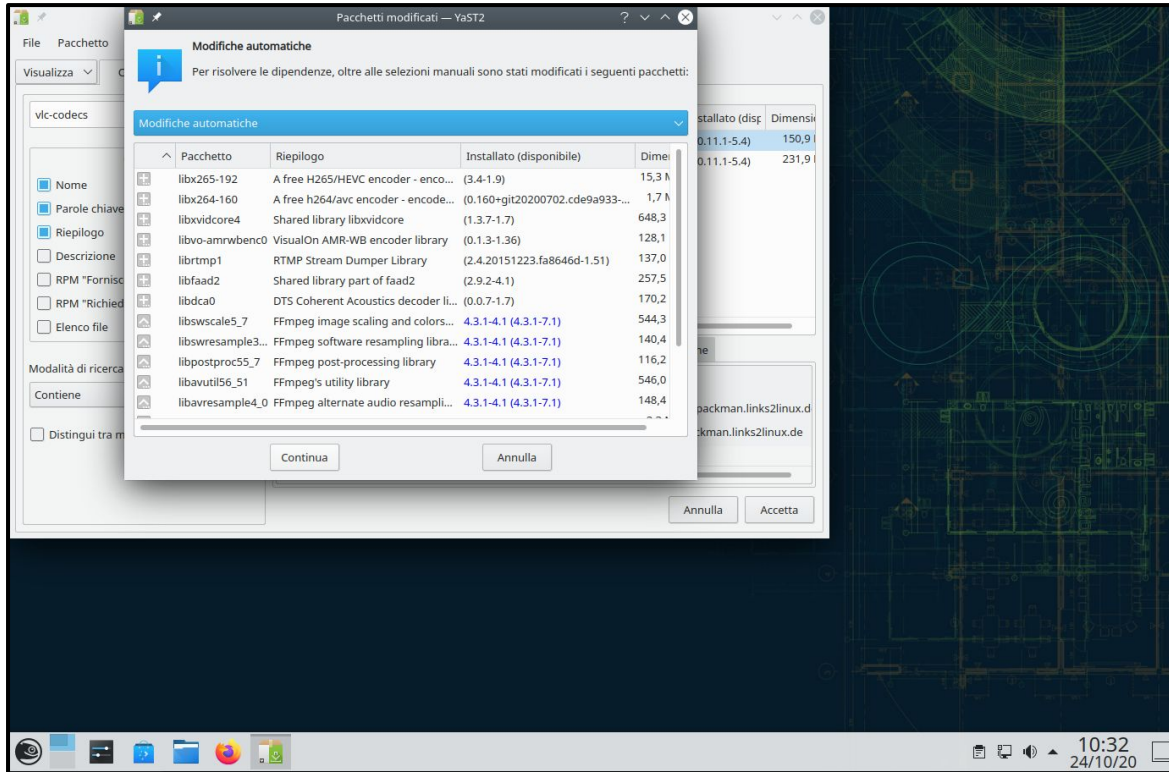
File Pacchetto
Visualizza
vlc-codecs
Nome
Parole chiave
Riepilogo
Descrizione
RPM "Fornisc
RPM "Richied
Elenco file
Modalità di ricerca
Contiene
Distingui tra m

Pacchetti modificati — YaST2
Modifiche automatiche
Per risolvere le dipendenze, oltre alle selezioni manuali sono stati modificati i seguenti pacchetti:
Modifiche automatiche

| Pacchetto | Riepilogo | Installato (disponibile) | Dimen |
|---|---|---|---|
| libx265-192 | A free H265/HEVC encoder - enco... | (3.4-1.9) | 15,3 M |
| libx264-160 | A free h264/avc encoder - encode... | (0.160+git20200702.cde9a933-... | 1,7 M |
| libxvidcore4 | Shared library libxvidcore | (1.3.7-1.7) | 648,3 |
| libvo-amrwbenc0 | VisualOn AMR-WB encoder library | (0.1.3-1.36) | 128,1 |
| librtmp1 | RTMP Stream Dumper Library | (2.4.20151223.fa8646d-1.51) | 137,0 |
| libfaad2 | Shared library part of faad2 | (2.9.2-4.1) | 257,5 |
| libdca0 | DTS Coherent Acoustics decoder li... | (0.0.7-1.7) | 170,2 |
| libswscale5_7 | FFmpeg image scaling and colors... | 4.3.1-4.1 (4.3.1-7.1) | 544,3 |
| libswresample3... | FFmpeg software resampling libra... | 4.3.1-4.1 (4.3.1-7.1) | 140,4 |
| libpostproc55_7 | FFmpeg post-processing library | 4.3.1-4.1 (4.3.1-7.1) | 116,2 |
| libavutil56_51 | FFmpeg's utility library | 4.3.1-4.1 (4.3.1-7.1) | 546,0 |
| libavresample4_0 | FFmpeg alternate audio resampli... | 4.3.1-4.1 (4.3.1-7.1) | 148,4 |

Continua Annulla

| stallato (disp | Dimensi |
|---|---|
| 0.11.1-5.4) | 150,9 |
| 0.11.1-5.4) | 231,9 |

ne
packman.links2linux.d
ckman.links2linux.de
Annulla Accetta

10:32
24/10/20